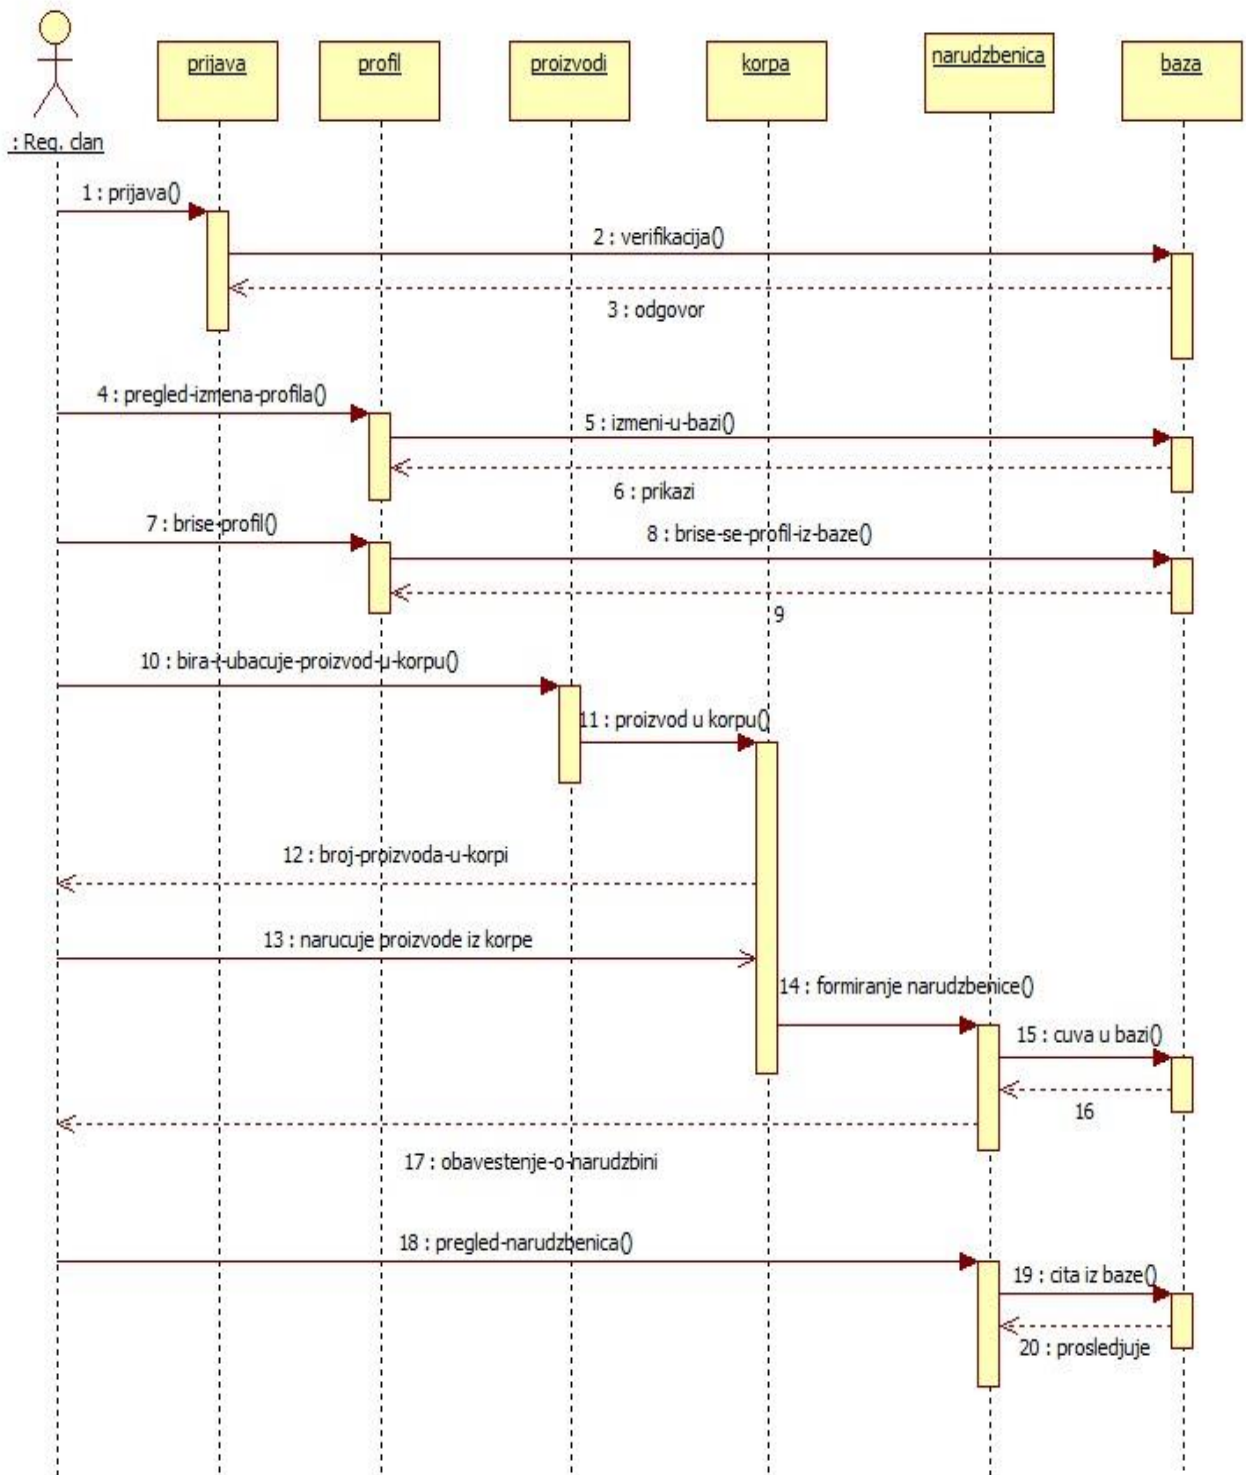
: Reg. clan

prijava

profil

proizvodi

korpa

narudzbenica

baza

1 : prijava()

2 : verifikacija()

3 : odgovor

4 : pregled-izmena-profila()

5 : izmeni-u-bazi()

6 : prikazi

7 : brise-profil()

8 : brise-se-profil-iz-baze()

9

10 : bira-i-ubacuje-proizvod-u-korpu()

11 : proizvod u korpu()

12 : broj-proizvoda-u-korpi

13 : narucuje proizvode iz korpe

14 : formiranje narudzbenice()

15 : cuva u bazi()

16

17 : obavestenje-o-narudzbini

18 : pregled-narudzbenica()

19 : cita iz baze()

20 : prosledjuje